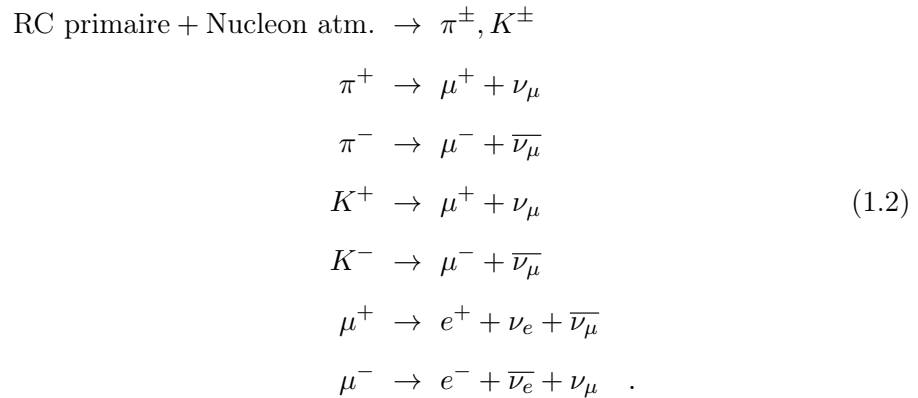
$\text{RC primaire} + \text{Nucleon atm.} \rightarrow \pi^{\pm}, K^{\pm}$

$\pi^{+} \rightarrow \mu^{+} + \nu_{\mu}$

$\pi^{-} \rightarrow \mu^{-} + \overline{\nu_{\mu}}$

$K^{+} \rightarrow \mu^{+} + \nu_{\mu}$ (1.2)

$K^{-} \rightarrow \mu^{-} + \overline{\nu_{\mu}}$

$\mu^{+} \rightarrow e^{+} + \nu_{e} + \overline{\nu_{\mu}}$

$\mu^{-} \rightarrow e^{-} + \overline{\nu_{e}} + \nu_{\mu}$ .